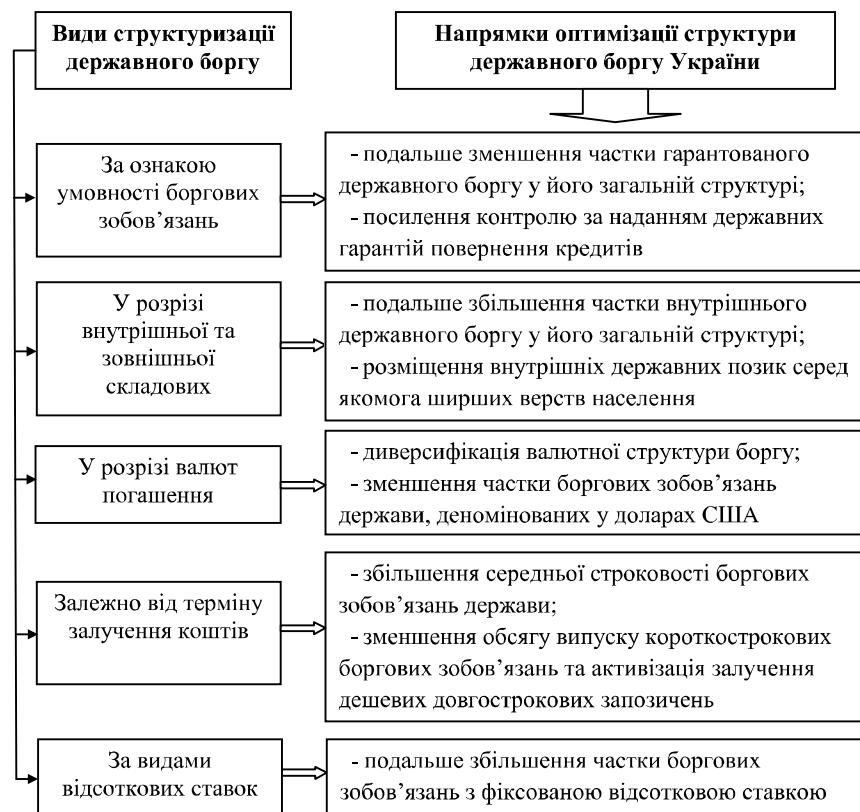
Види структуризації державного боргу

Напрямки оптимізації структури державного боргу України

За ознакою умовності боргових зобов'язань

- подальше зменшення частки гарантованого державного боргу у його загальній структурі;
- посилення контролю за наданням державних гарантій повернення кредитів

У розрізі внутрішньої та зовнішньої складових

- подальше збільшення частки внутрішнього державного боргу у його загальній структурі;
- розміщення внутрішніх державних позик серед якомога ширших верств населення

У розрізі валют погашення

- диверсифікація валютної структури боргу;
- зменшення частки боргових зобов'язань держави, деномінованих у доларах США

Залежно від терміну залучення коштів

- збільшення середньої строковості боргових зобов'язань держави;
- зменшення обсягу випуску короткострокових боргових зобов'язань та активізація залучення дешевих довгострокових запозичень

За видами відсоткових ставок

- подальше збільшення частки боргових зобов'язань з фіксованою відсотковою ставкою